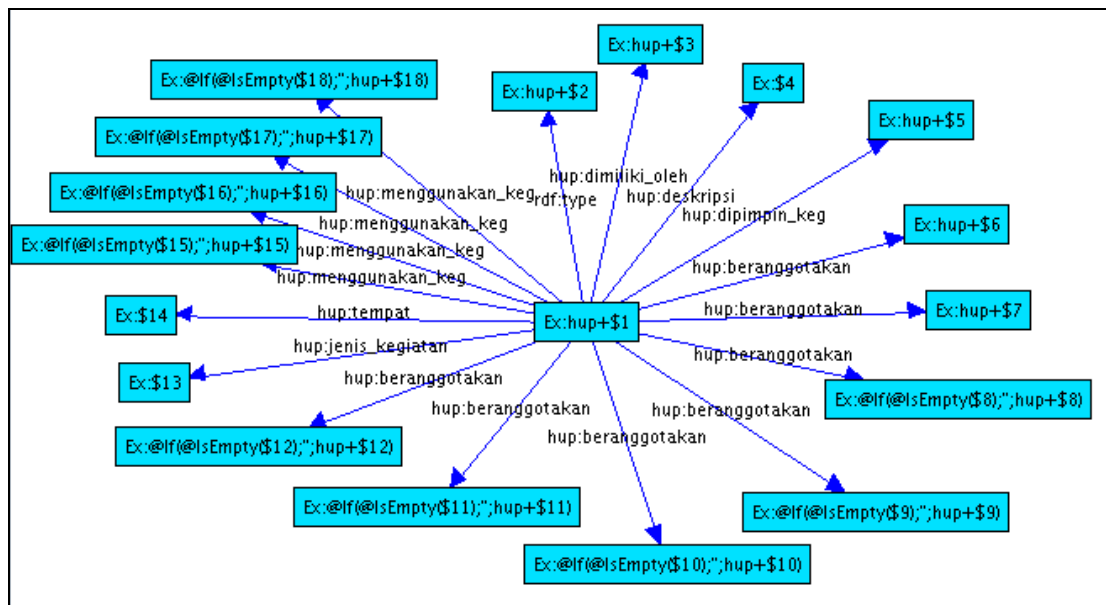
Ex:hup+$3

Ex:@If(@IsEmpty($18);";hup+$18)

Ex:hup+$2

Ex:$4

Ex:hup+$5

Ex:@If(@IsEmpty($17);";hup+$17)

hup:dimiliki_oleh

Ex:@If(@IsEmpty($16);";hup+$16)

hup:menggunakan_keg

rdf:type

hup:deskripsi

hup:dipimpin_keg

hup:menggunakan_keg

Ex:hup+$6

Ex:@If(@IsEmpty($15);";hup+$15)

hup:menggunakan_keg

hup:menggunakan_keg

hup:beranggotakan

Ex:$14

hup:tempat

Ex:hup+$1

hup:beranggotakan

Ex:hup+$7

hup:jenis_kegiatan

hup:beranggotakan

Ex:$13

hup:beranggotakan

Ex:@If(@IsEmpty($8);";hup+$8)

hup:beranggotakan

hup:beranggotakan

Ex:@If(@IsEmpty($12);";hup+$12)

hup:beranggotakan

Ex:@If(@IsEmpty($11);";hup+$11)

Ex:@If(@IsEmpty($9);";hup+$9)

Ex:@If(@IsEmpty($10);";hup+$10)